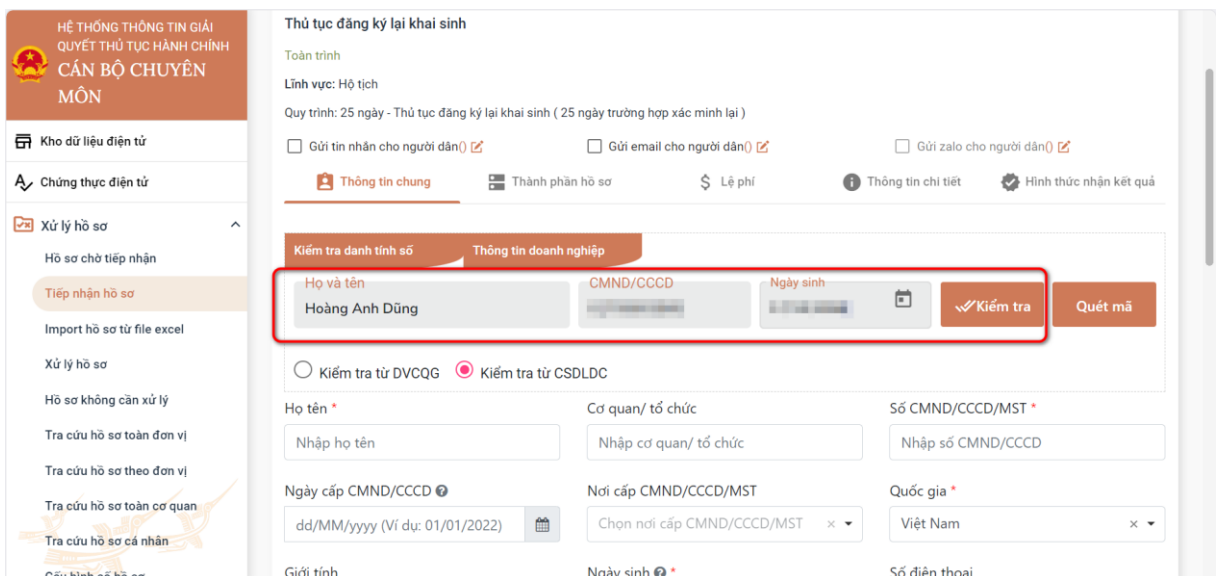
HỆ THỐNG THÔNG TIN GIẢI QUYẾT THỦ TỤC HÀNH CHÍNH
CÁN BỘ CHUYÊN MÔN

Kho dữ liệu điện tử
Chứng thực điện tử
Xử lý hồ sơ
Hồ sơ chờ tiếp nhận
Tiếp nhận hồ sơ
Import hồ sơ từ file excel
Xử lý hồ sơ
Hồ sơ không cần xử lý
Tra cứu hồ sơ toàn đơn vị
Tra cứu hồ sơ theo đơn vị
Tra cứu hồ sơ toàn cơ quan
Tra cứu hồ sơ cá nhân
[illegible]

Thủ tục đăng ký lại khai sinh
Toàn trình
Lĩnh vực: Hộ tịch
Quy trình: 25 ngày - Thủ tục đăng ký lại khai sinh ( 25 ngày trường hợp xác minh lại )

Gửi tin nhắn cho người dân()
Gửi email cho người dân()
Gửi zalo cho người dân()

Thông tin chung
Thành phần hồ sơ
Lệ phí
Thông tin chi tiết
Hình thức nhận kết quả

Kiểm tra danh tính số
Thông tin doanh nghiệp

Họ và tên
Hoàng Anh Dũng
CMND/CCCD
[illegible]
Ngày sinh
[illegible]
Kiểm tra
Quét mã

Kiểm tra từ DVCQG
Kiểm tra từ CSDLDC

Họ tên *
Nhập họ tên
Cơ quan/ tổ chức
Nhập cơ quan/ tổ chức
Số CMND/CCCD/MST *
Nhập số CMND/CCCD

Ngày cấp CMND/CCCD
dd/MM/yyyy (Ví dụ: 01/01/2022)
Nơi cấp CMND/CCCD/MST
Chọn nơi cấp CMND/CCCD/MST
Quốc gia *
Việt Nam

Giới tính
Ngày sinh *
Số điện thoại